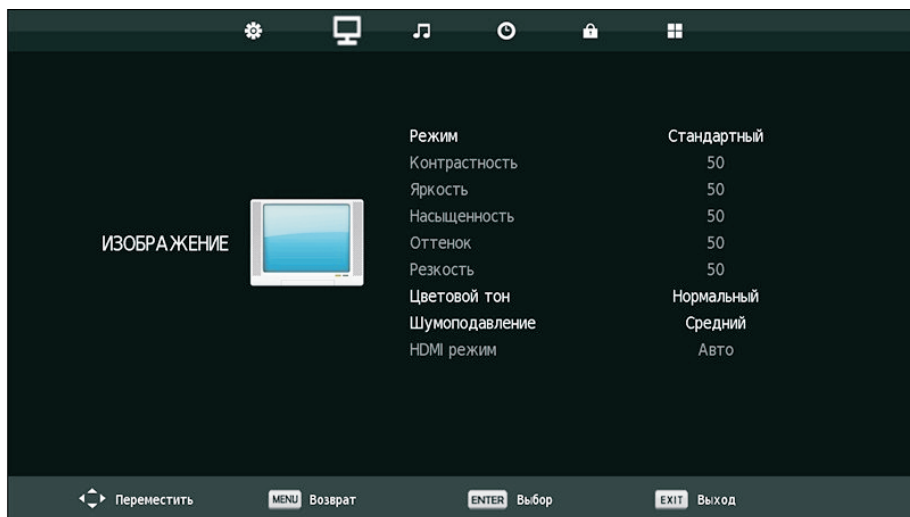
ИЗОБРАЖЕНИЕ

| | |
|---|---|
| Режим | Стандартный |
| Контрастность | 50 |
| Яркость | 50 |
| Насыщенность | 50 |
| Оттенок | 50 |
| Резкость | 50 |
| Цветовой тон | Нормальный |
| Шумоподавление | Средний |
| HDMI режим | Авто |

Переместить MENU Возврат ENTER Выбор EXIT Выход